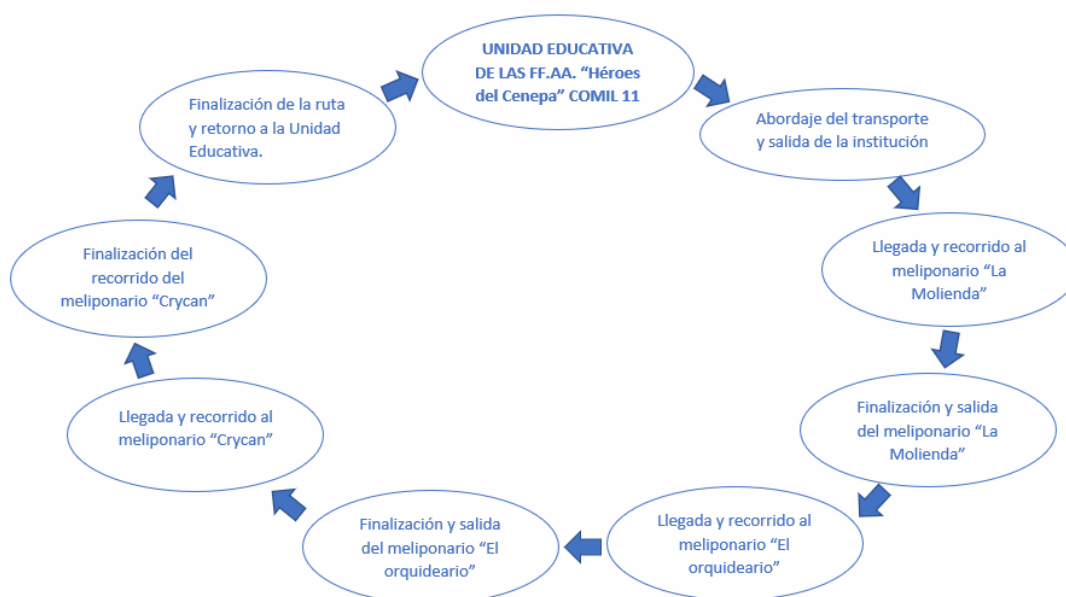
UNIDAD EDUCATIVA DE LAS FF.AA. “Héroes del Cenepa” COMIL 11

Abordaje del transporte y salida de la institución

Llegada y recorrido al meliponario “La Molienda”

Finalización y salida del meliponario “La Molienda”

Llegada y recorrido al meliponario “El orquideario”

Finalización y salida del meliponario “El orquideario”

Llegada y recorrido al meliponario “Crycan”

Finalización del recorrido del meliponario “Crycan”

Finalización de la ruta y retorno a la Unidad Educativa.